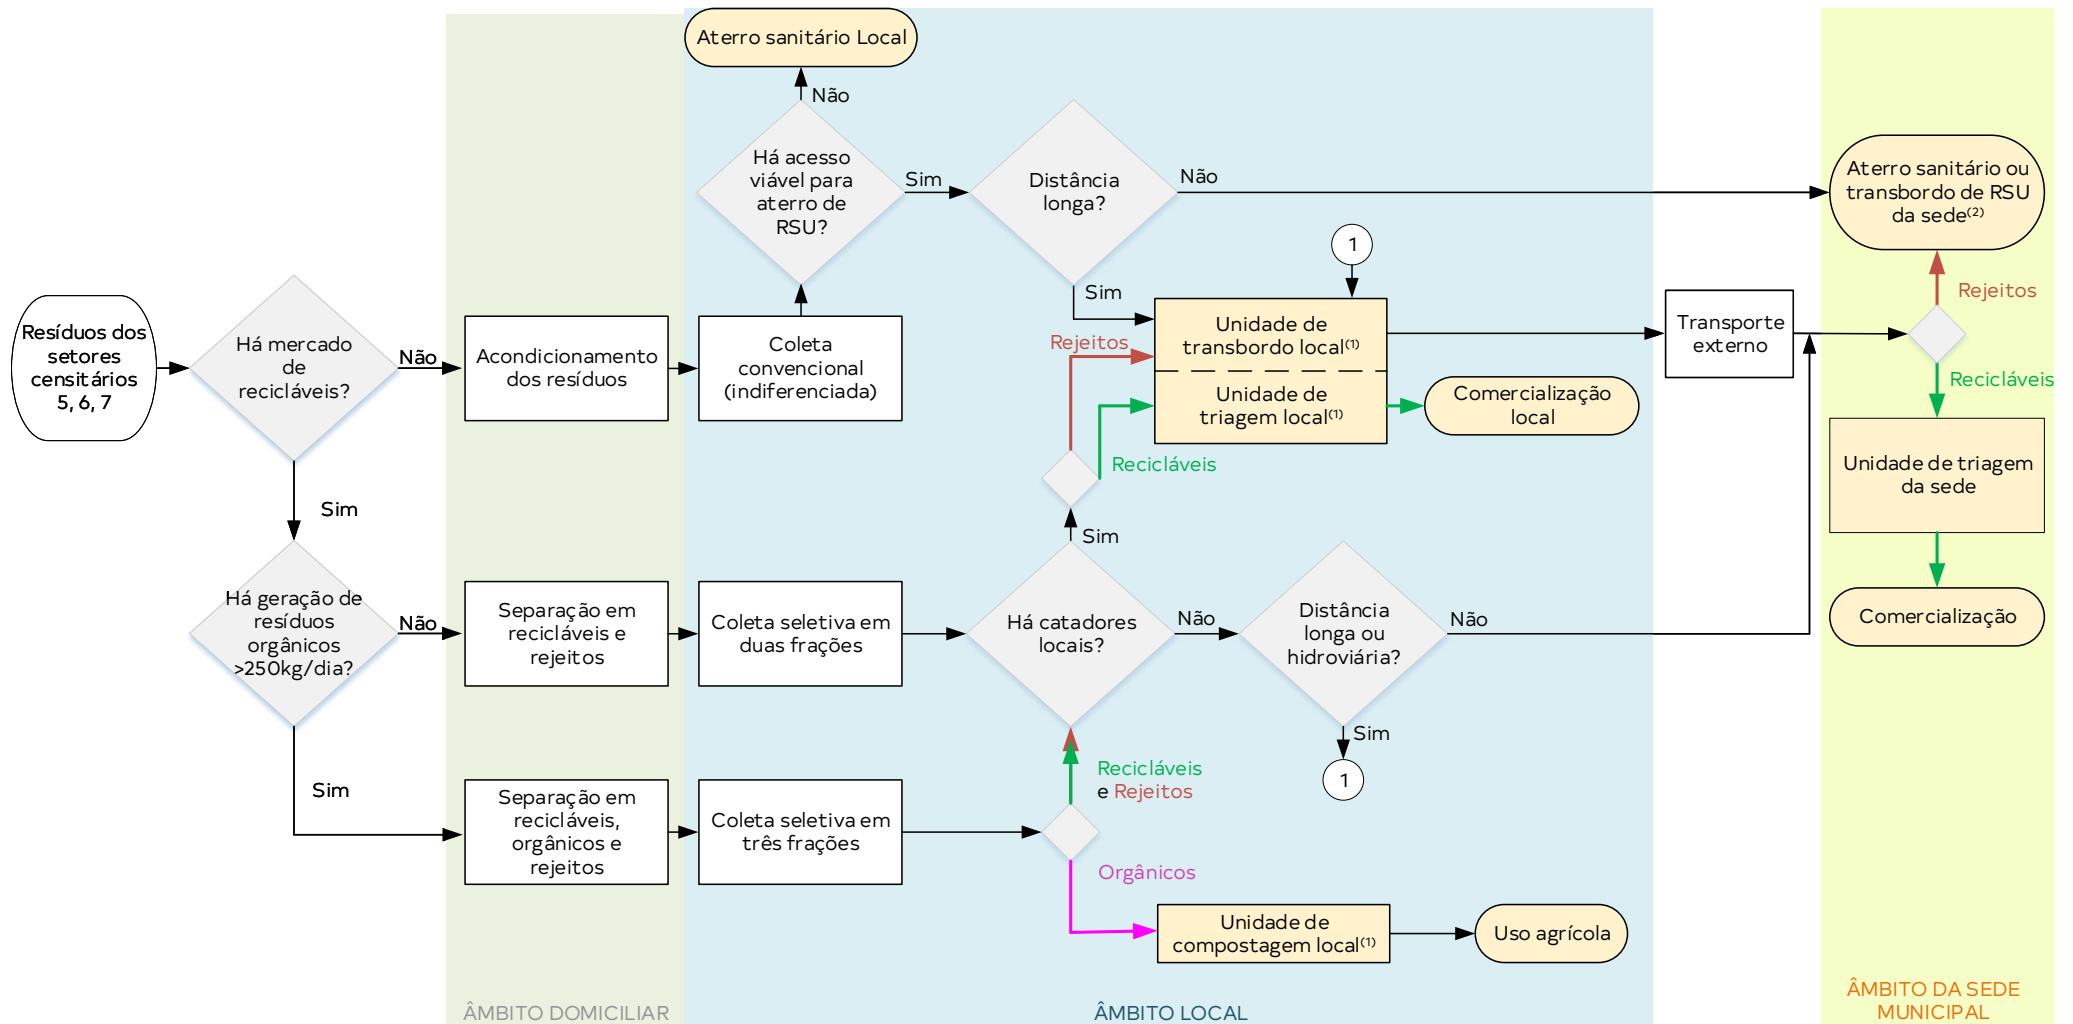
Resíduos dos setores censitários 5, 6, 7

Há mercado de recicláveis?

Não

Acondicionamento dos resíduos

Coleta convencional (indiferenciada)

Há acesso viável para aterro de RSU?

Não

Aterro sanitário Local

Sim

Distância longa?

Não

Aterro sanitário ou transbordo de RSU da sede$^{(2)}$

Sim

1

Unidade de transbordo local$^{(1)}$

Unidade de triagem local$^{(1)}$

Comercialização local

Rejeitos

Recicláveis

Transporte externo

Rejeitos

Recicláveis

Unidade de triagem da sede

Comercialização

Sim

Há geração de resíduos orgânicos >250kg/dia?

Não

Separação em recicláveis e rejeitos

Coleta seletiva em duas frações

Sim

Há catadores locais?

Não

Distância longa ou hidroviária?

Não

Sim

1

Sim

Separação em recicláveis, orgânicos e rejeitos

Coleta seletiva em três frações

Recicláveis e Rejeitos

Orgânicos

Unidade de compostagem local$^{(1)}$

Uso agrícola

ÂMBITO DOMICILIAR

ÂMBITO LOCAL

ÂMBITO DA SEDE MUNICIPAL